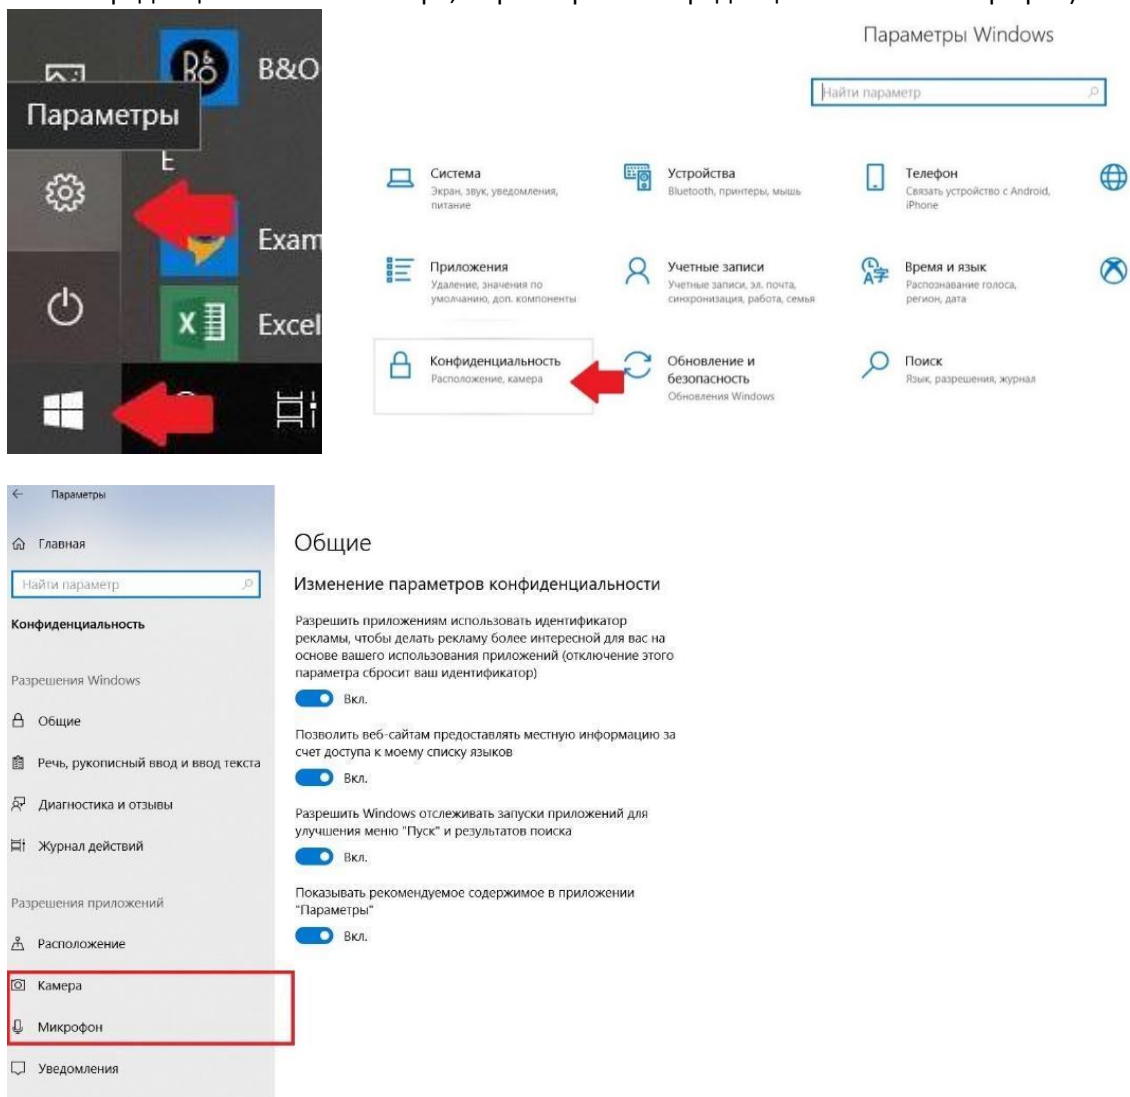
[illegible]

B&O

Параметры

Exam

Excel

Параметры Windows

Найти параметр

Система
Экран, звук, уведомления, питание

Устройства
Bluetooth, принтеры, мышь

Телефон
Связать устройство с Android, iPhone

Приложения
Удаление, значения по умолчанию, доп. компоненты

Учетные записи
Учетные записи, эл. почта, синхронизация, работа, семья

Время и язык
Распознавание голоса, регион, дата

Конфиденциальность
Расположение, камера

Обновление и безопасность
Обновления Windows

Поиск
Язык, разрешения, журнал

Параметры

Главная

Найти параметр

Конфиденциальность

Разрешения Windows

Общие

Речь, рукописный ввод и ввод текста

Диагностика и отзывы

Журнал действий

Разрешения приложений

Расположение

Камера

Микрофон

Уведомления

Общие

Изменение параметров конфиденциальности

Разрешить приложениям использовать идентификатор рекламы, чтобы делать рекламу более интересной для вас на основе вашего использования приложений (отключение этого параметра сбросит ваш идентификатор)

Вкл.

Позволить веб-сайтам предоставлять местную информацию за счет доступа к моему списку языков

Вкл.

Разрешить Windows отслеживать запуски приложений для улучшения меню "Пуск" и результатов поиска

Вкл.

Показывать рекомендуемое содержимое в приложении "Параметры"

Вкл.